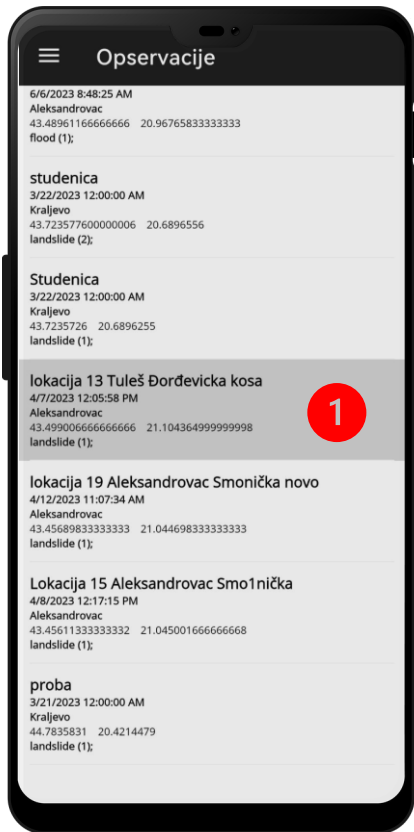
Opservacije

6/6/2023 8:48:25 AM
Aleksandrovac
43.48961166666666 20.96765833333333
flood (1);

studenica
3/22/2023 12:00:00 AM
Kraljevo
43.723577600000006 20.6896556
landslide (2);

Studenica
3/22/2023 12:00:00 AM
Kraljevo
43.7235726 20.6896255
landslide (1);

lokacija 13 Tuleš Đorđevicka kosa
4/7/2023 12:05:58 PM
Aleksandrovac
43.499006666666666 21.104364999999998
landslide (1);

1

lokacija 19 Aleksandrovac Smonička novo
4/12/2023 11:07:34 AM
Aleksandrovac
43.45689833333333 21.044698333333333
landslide (1);

Lokacija 15 Aleksandrovac Smo1nička
4/8/2023 12:17:15 PM
Aleksandrovac
43.45611333333332 21.045001666666668
landslide (1);

proba
3/21/2023 12:00:00 AM
Kraljevo
44.7835831 20.4214479
landslide (1);